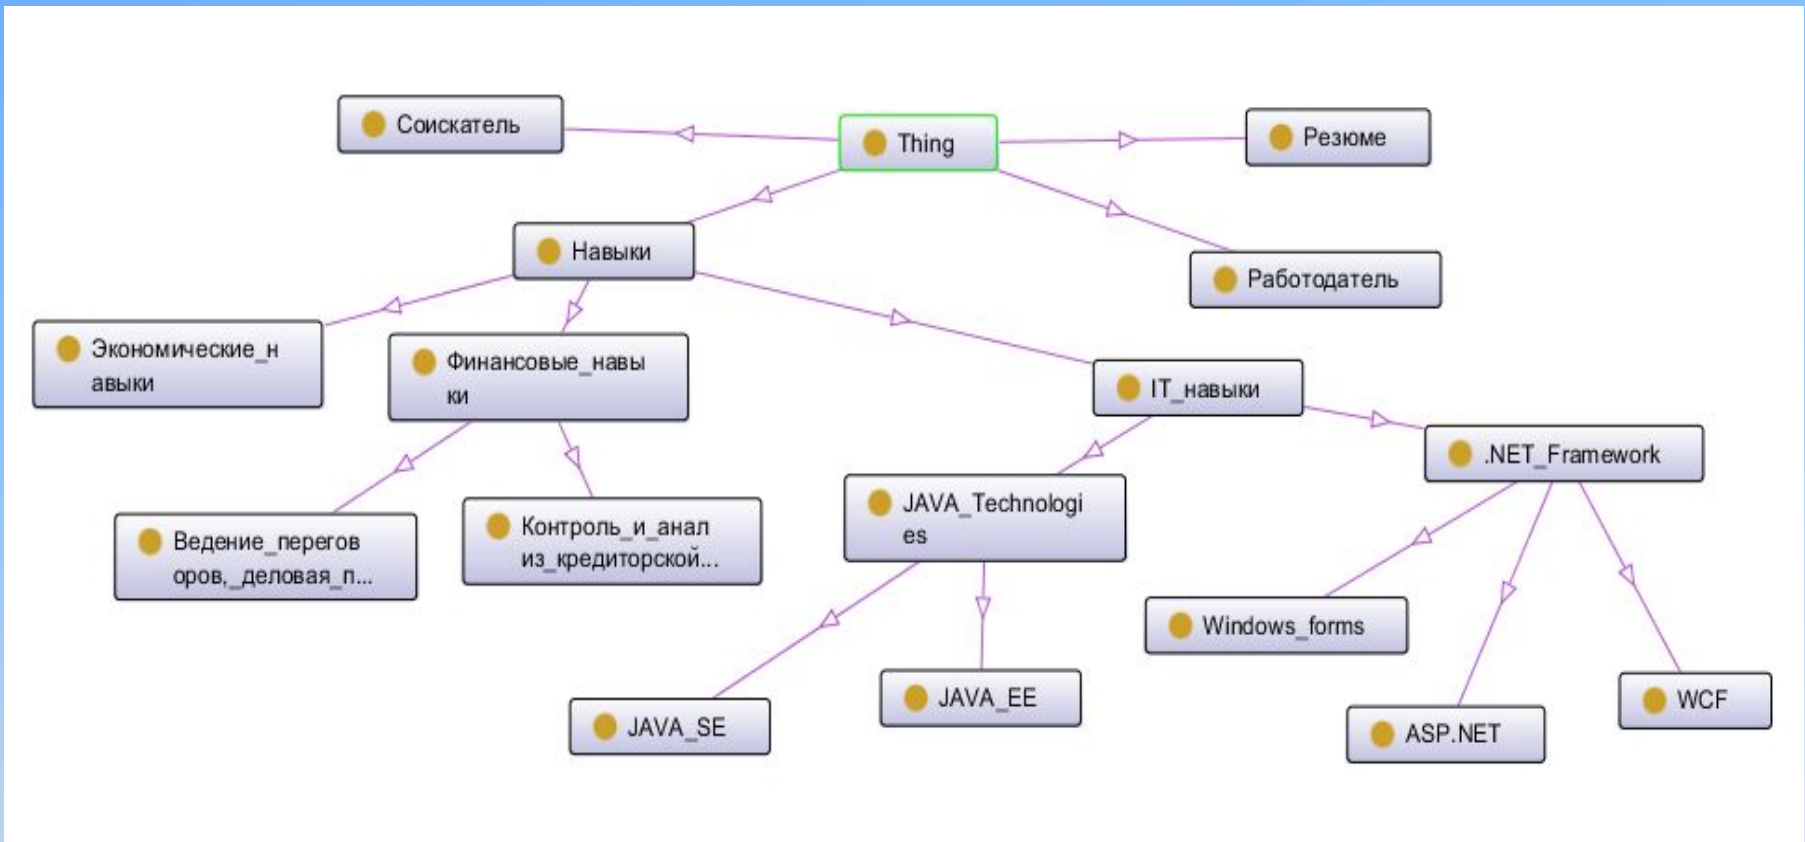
Соискатель

Thing

Резюме

Навыки

Работодатель

Экономические_навыки

Финансовые_навыки

IT_навыки

.NET_Framework

Ведение_переговоров,_деловая_п...

Контроль_и_анализ_кредиторской...

JAVA_Technologies

Windows_forms

JAVA_SE

JAVA_EE

ASP.NET

WCF